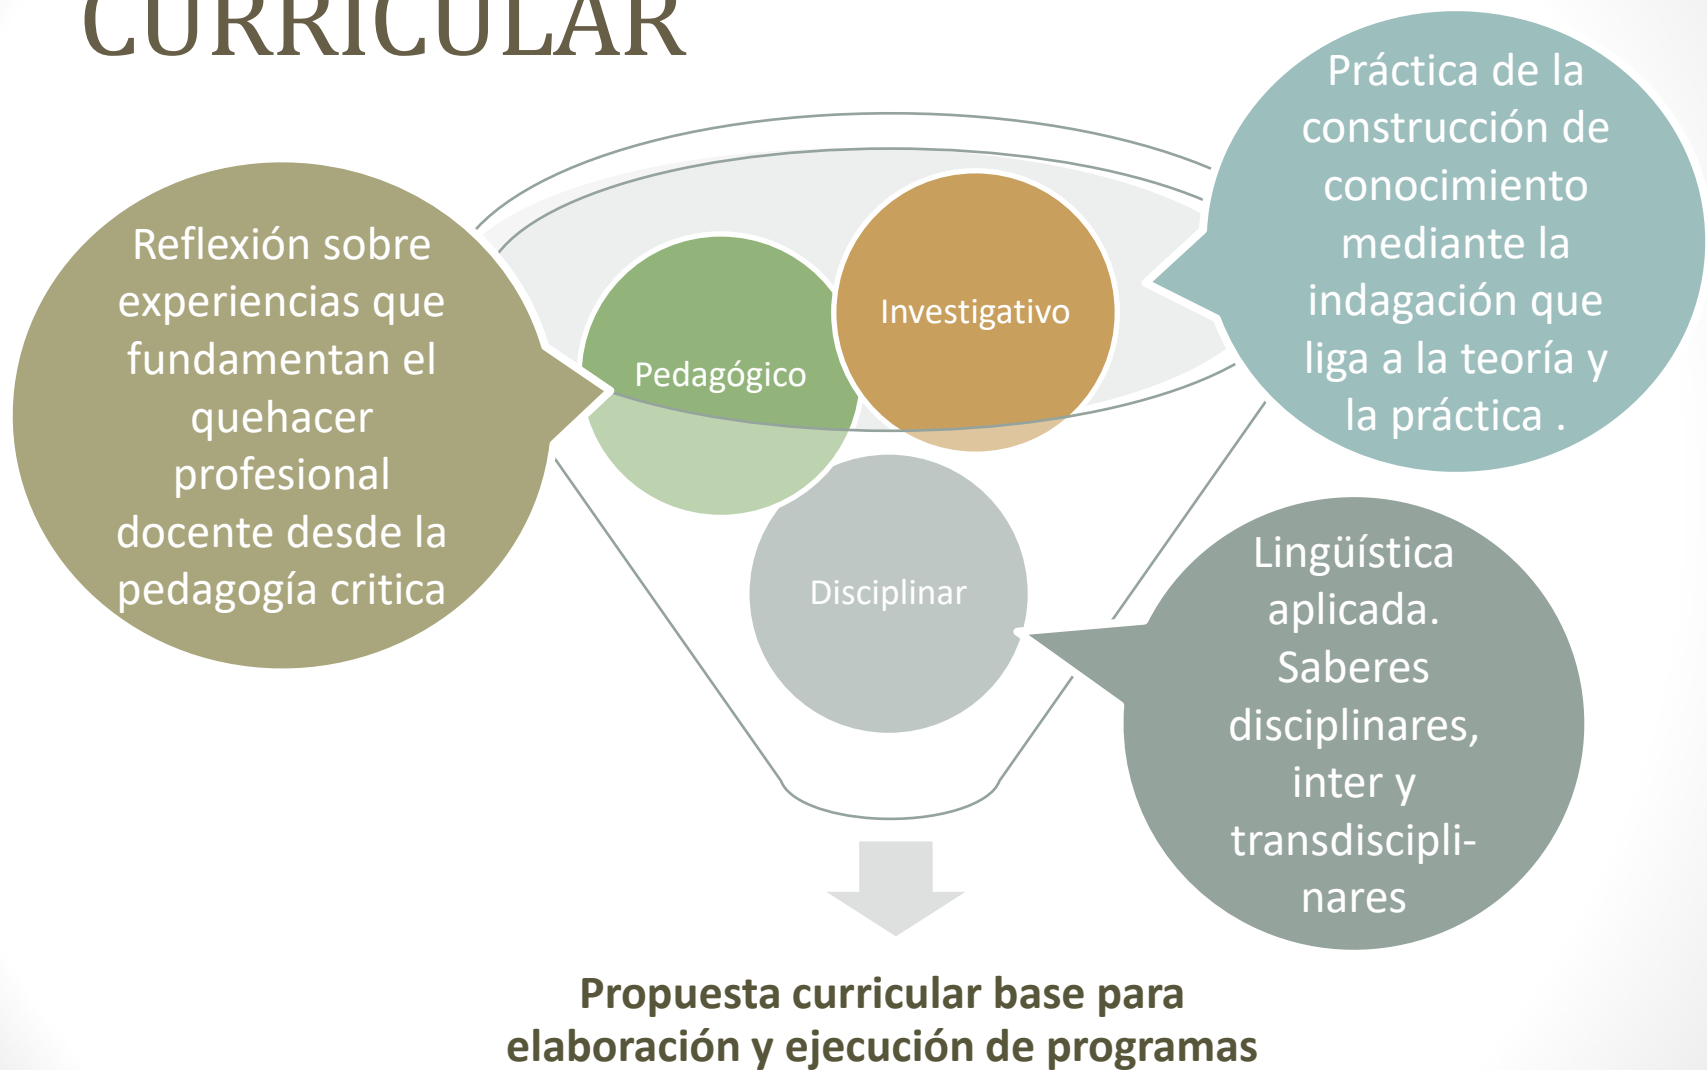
CURRICULAR

Reflexión sobre experiencias que fundamentan el quehacer profesional docente desde la pedagogía critica

Pedagógico

Investigativo

Práctica de la construcción de conocimiento mediante la indagación que liga a la teoría y la práctica .

Disciplinar

Lingüística aplicada. Saberes disciplinares, inter y transdisciplinares

Propuesta curricular base para elaboración y ejecución de programas